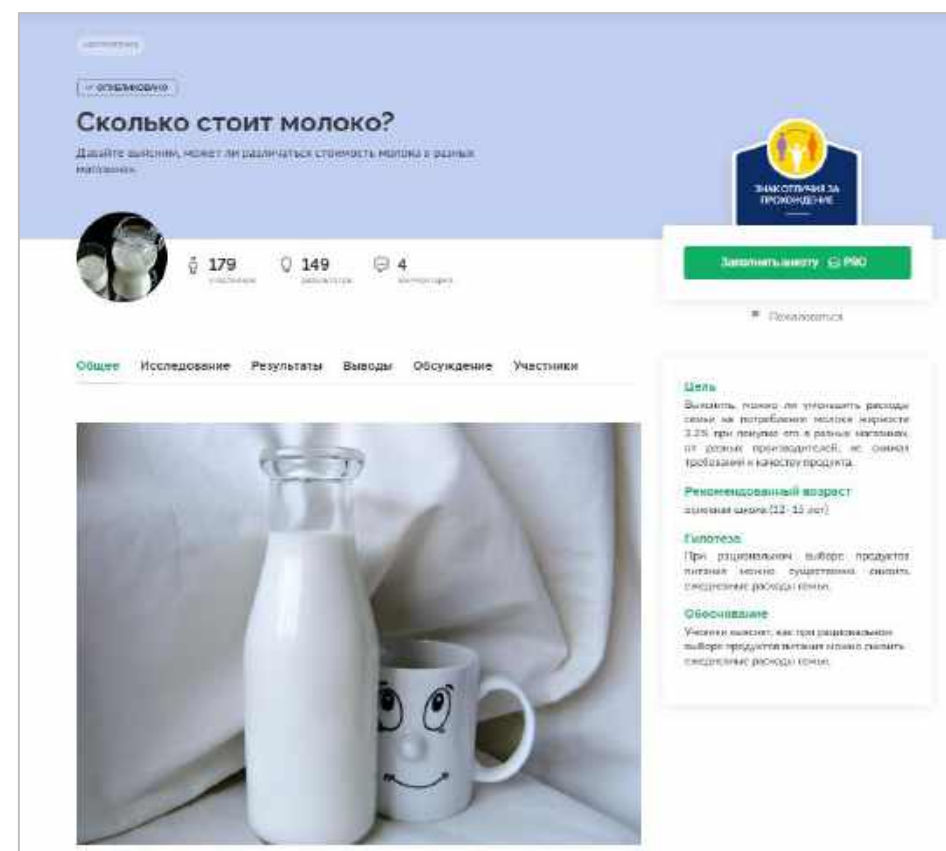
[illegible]

✓ опубликовано

Сколько стоит молоко?

Давайте выясним, может ли различаться стоимость молока в разных магазинах.

ЗНАК ОТЛИЧИЯ ЗА ПРОХОЖДЕНИЕ

179 участников 149 результатов 4 комментария

Заполнить анкету PRO

Пожаловаться

Общее Исследование Результаты Выводы Обсуждение Участники

Цель
Выяснить, можно ли уменьшить расходы семьи на потребление молока жирности 3.2% при покупке его в разных магазинах, от разных производителей, не снижая требований к качеству продукта.

Рекомендованный возраст
основная школа (12-15 лет)

Гипотеза
При рациональном выборе продуктов питания можно существенно снизить ежедневные расходы семьи.

Обоснование
Ученики выясняют, как при рациональном выборе продуктов питания можно снизить ежедневные расходы семьи.